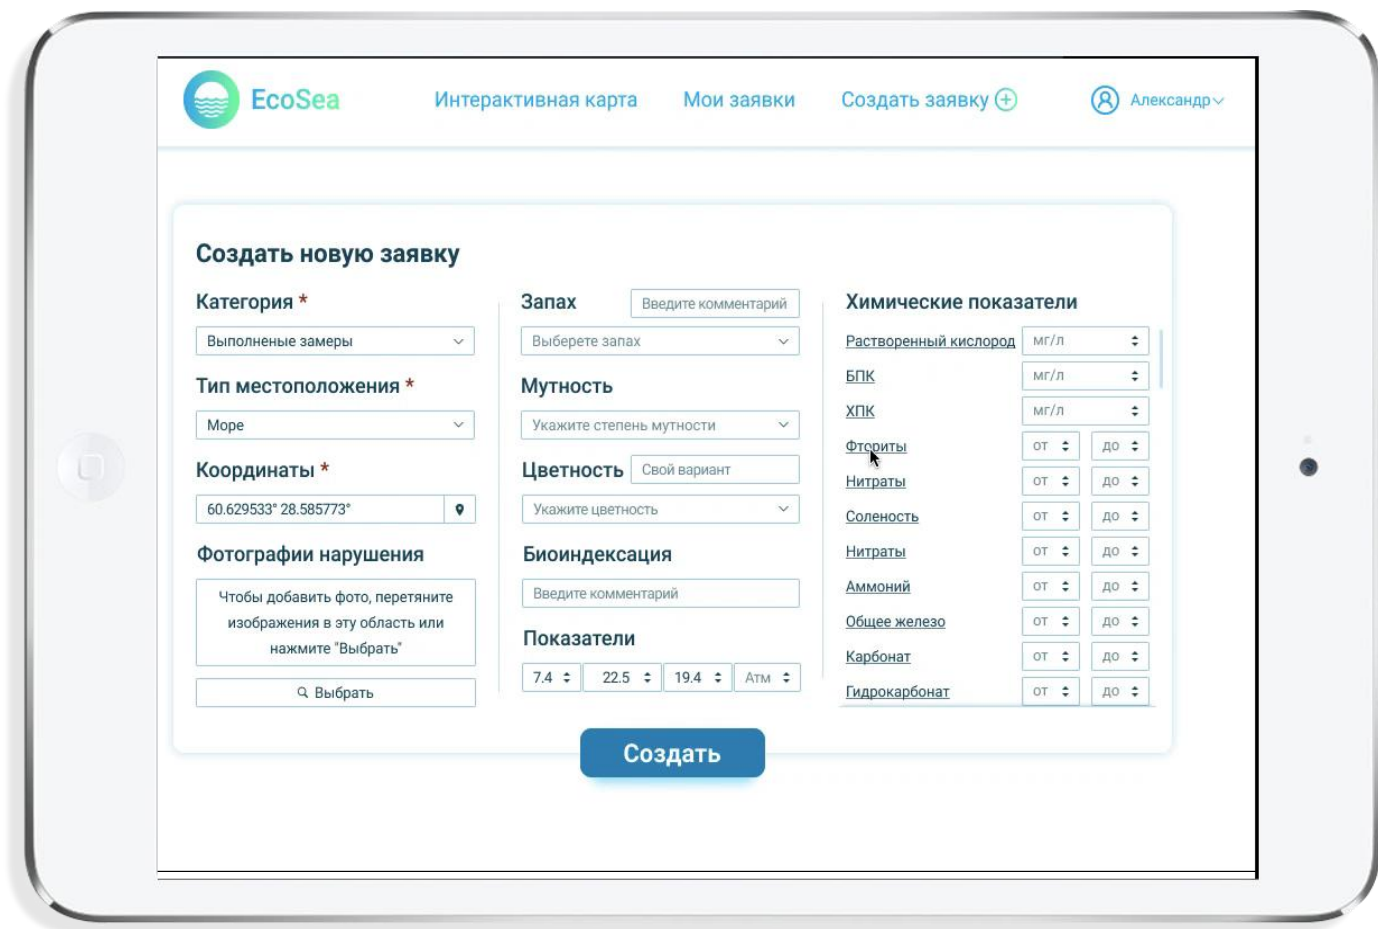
EcoSea Интерактивная карта Мои заявки Создать заявку Александр

Создать новую заявку

Категория *
Выполненые замеры

Тип местоположения *
Море

Координаты *
60.629533° 28.585773°

Фотографии нарушения
Чтобы добавить фото, перетяните изображения в эту область или нажмите "Выбрать"

Выбрать

Запах
Введите комментарий
Выберете запах

Мутность
Укажите степень мутности

Цветность
Свой вариант
Укажите цветность

Биоиндексация
Введите комментарий

Показатели
7.4
22.5
19.4
Атм

Химические показатели

| | | |
|---|---|---|
| Растворенный кислород | мг/л | |
| БПК | мг/л | |
| ХПК | мг/л | |
| Фториты | от | до |
| Нитраты | от | до |
| Соленость | от | до |
| Нитраты | от | до |
| Аммоний | от | до |
| Общее железо | от | до |
| Карбонат | от | до |
| Гидрокарбонат | от | до |

Создать